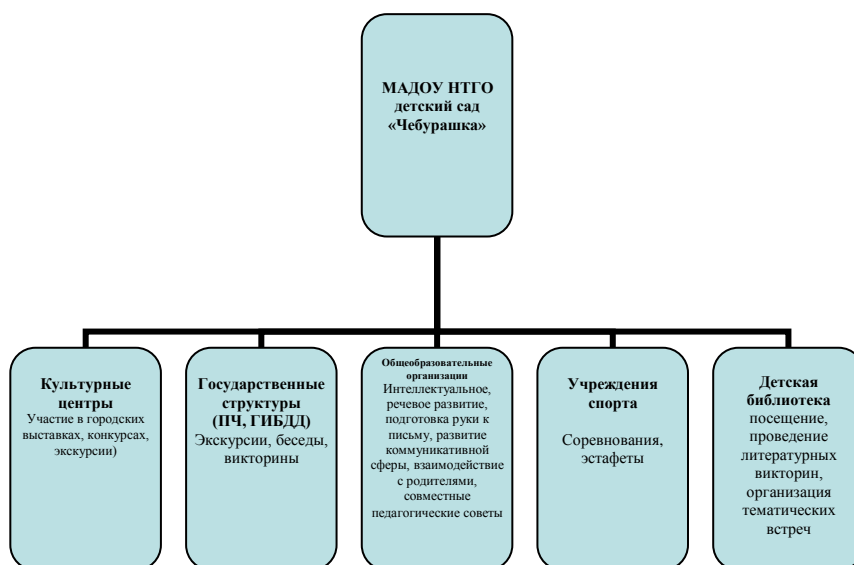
МАДОУ НТГО детский сад «Чебурашка»

Культурные центры
Участие в городских выставках, конкурсах, экскурсии)

Государственные структуры (ПЧ, ГИБДД)
Экскурсии, беседы, викторины

Общеобразовательные организации
Интеллектуальное, речевое развитие, подготовка руки к письму, развитие коммуникативной сферы, взаимодействие с родителями, совместные педагогические советы

Учреждения спорта
Соревнования, эстафеты

Детская библиотека
посещение, проведение литературных викторин, организация тематических встреч